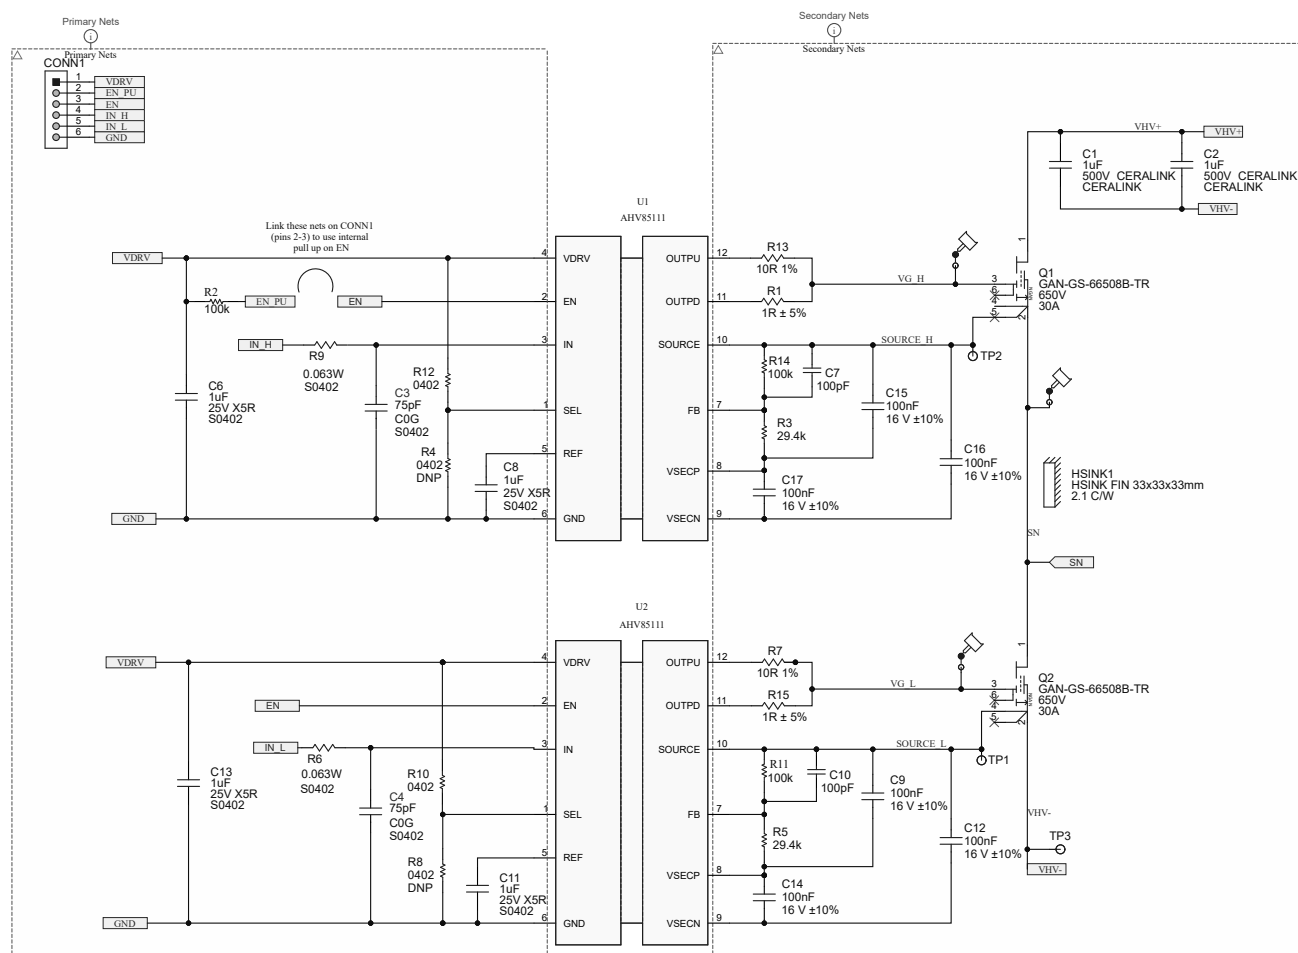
Primary Nets
Primary Nets
CONN1
1 VDRV
2 EN_PU
3 EN
4 IN_H
5 IN_L
6 GND

Secondary Nets
Secondary Nets

U1
AHV85111

Link these nets on CONN1 (pins 2-3) to use internal pull up on EN

VDRV
R2
100k
EN_PU
EN
IN_H
R9
0.063W
S0402
C6
1uF
25V X5R
S0402
R12
0402
C3
75pF
C0G
S0402
R4
0402
DNP
C8
1uF
25V X5R
S0402
GND

4 VDRV
2 EN
3 IN
1 SEL
5 REF
6 GND
OUTPU 12
OUTPD 11
SOURCE 10
FB 7
VSECP 8
VSECN 9

R13
10R 1%
R1
1R ± 5%
VG_H
R14
100k
C7
100pF
SOURCE_H
TP2
C15
100nF
16 V ±10%
R3
29.4k
C16
100nF
16 V ±10%
C17
100nF
16 V ±10%

VHV+
VHV+
C1
1uF
500V CERALINK
CERALINK
C2
1uF
500V CERALINK
CERALINK
VHV-
Q1
GAN-GS-66508B-TR
650V
30A
HSINK1
HSINK FIN 33x33x33mm
2.1 C/W
SN
SN

U2
AHV85111

VDRV
EN
IN_L
R6
0.063W
S0402
C13
1uF
25V X5R
S0402
R10
0402
C4
75pF
C0G
S0402
R8
0402
DNP
C11
1uF
25V X5R
S0402
GND

4 VDRV
2 EN
3 IN
1 SEL
5 REF
6 GND
OUTPU 12
OUTPD 11
SOURCE 10
FB 7
VSECP 8
VSECN 9

R7
10R 1%
R15
1R ± 5%
VG_L
R11
100k
C10
100pF
SOURCE_L
TP1
C9
100nF
16 V ±10%
R5
29.4k
C12
100nF
16 V ±10%
C14
100nF
16 V ±10%
Q2
GAN-GS-66508B-TR
650V
30A
VHV-
TP3
VHV-